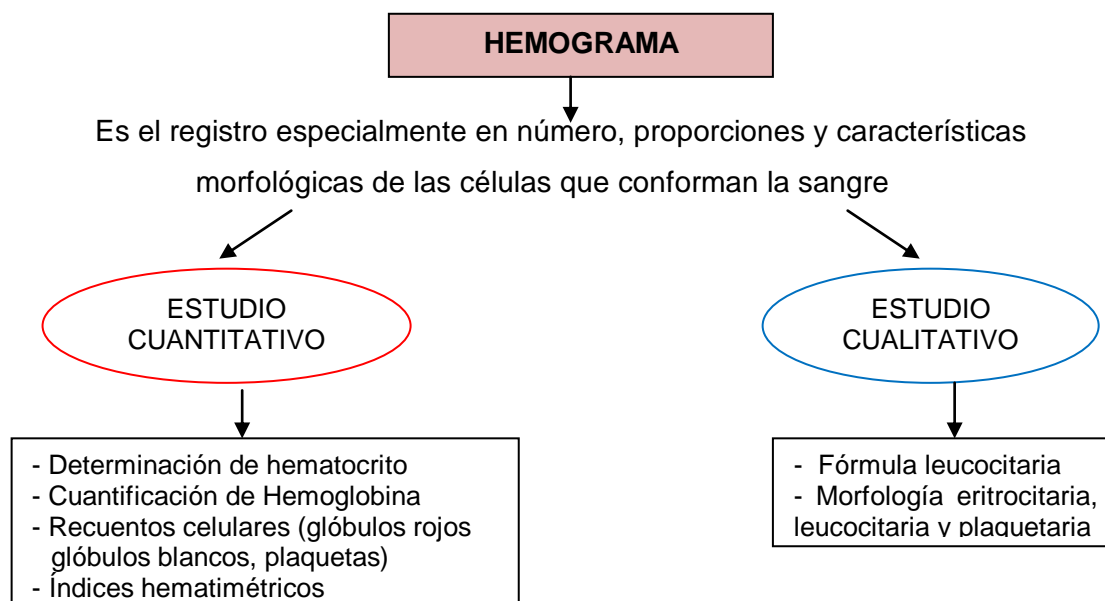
HEMOGRAMA

Es el registro especialmente en número, proporciones y características morfológicas de las células que conforman la sangre

ESTUDIO CUANTITATIVO

ESTUDIO CUALITATIVO

- Determinación de hematocrito
- Cuantificación de Hemoglobina
- Recuentos celulares (glóbulos rojos glóbulos blancos, plaquetas)
- Índices hematimétricos

- Fórmula leucocitaria
- Morfología eritrocitaria, leucocitaria y plaquetaria